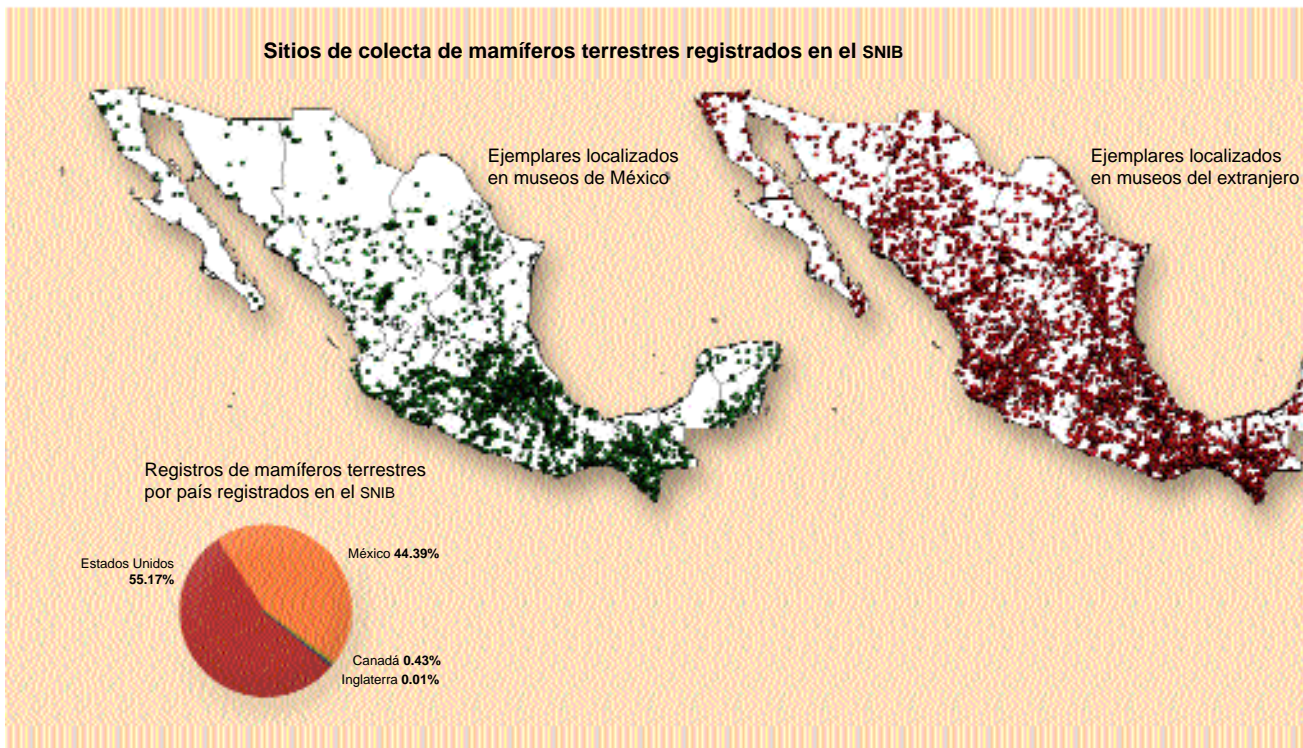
Sitios de colecta de mamíferos terrestres registrados en el SNIB

Ejemplares localizados en museos de México

Ejemplares localizados en museos del extranjero

Registros de mamíferos terrestres por país registrados en el SNIB

Estados Unidos 55.17%

México 44.39%

Canadá 0.43%

Inglaterra 0.01%